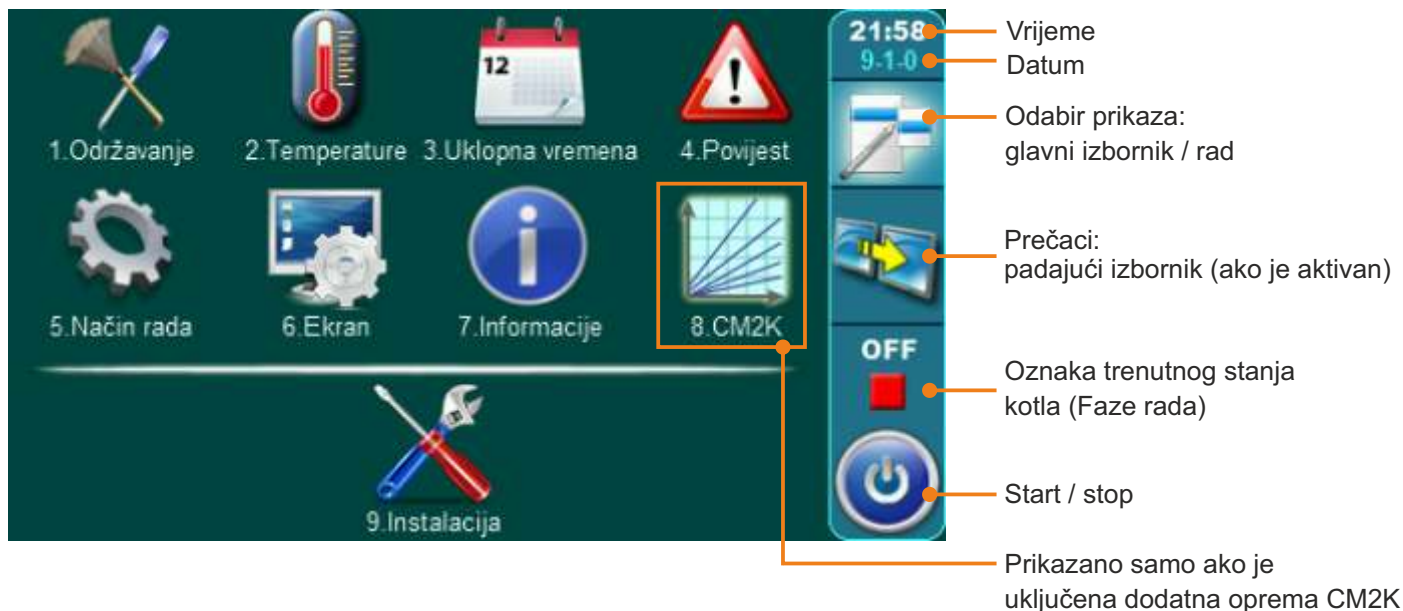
12

1.Održavanje

2.Temperature

3.Uklopna vremena

4.Povijest

5.Način rada

6.Ekran

7.Informacije

8.CM2K

9.Instalacija

21:58

9-1-0

OFF

Vrijeme

Datum

Odabir prikaza: glavni izbornik / rad

Prečaci: padajući izbornik (ako je aktivan)

Oznaka trenutnog stanja kotla (Faze rada)

Start / stop

Prikazano samo ako je uključena dodatna oprema CM2K